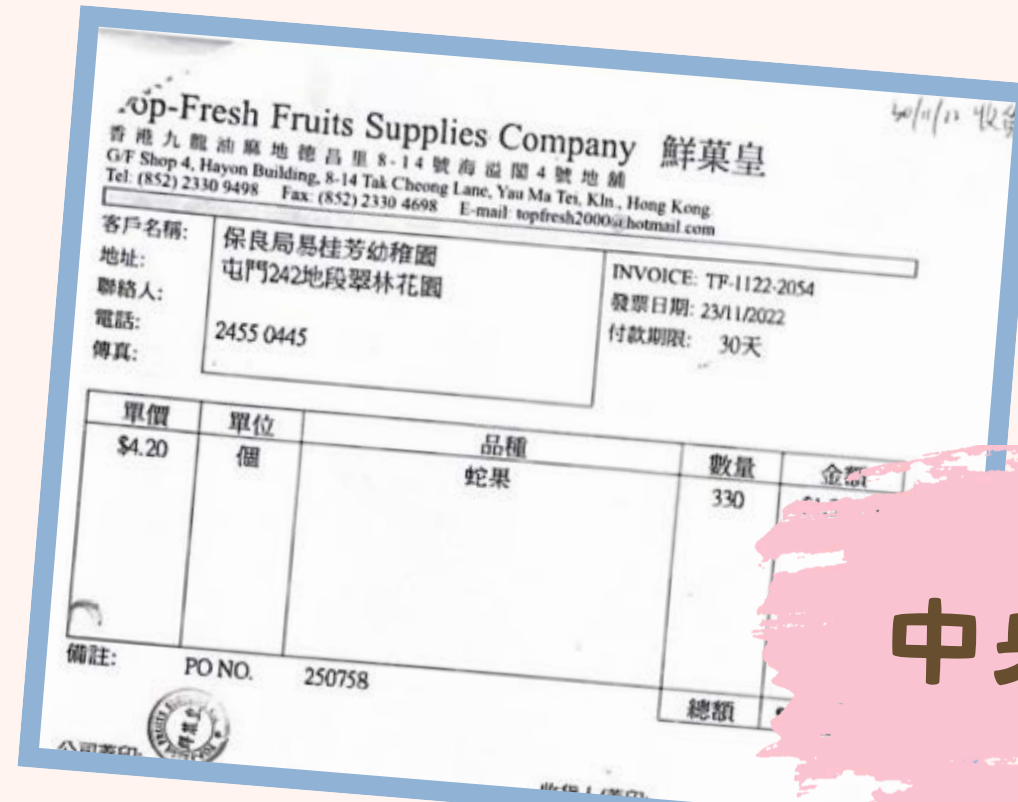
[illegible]op-Fresh Fruits Supplies Company 鮮菓皇
香港九龍油麻地德昌里8-14號海滔閣4號地舖
G/F Shop 4, Hayon Building, 8-14 Tak Cheong Lane, Yau Ma Tei, Kln., Hong Kong
Tel: (852) 2330 9498 Fax: (852) 2330 4698 E-mail: topfresh2000@hotmail.com

30/11/22 收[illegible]

客戶名稱: 保良局易桂芳幼稚園
地址: 屯門242地段翠林花園
聯絡人:
電話: 2455 0445
傳真:

INVOICE: TF-1122-2054
發票日期: 23/11/2022
付款期限: 30天

| 單價 | 單位 | 品種 | 數量 | 金額 |
|---|---|---|---|---|
| $4.20 | 個 | 蛇果 | 330 | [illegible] |

備註: PO NO. 250758

總額

公司蓋印:

收貨人(簽印):

中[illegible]